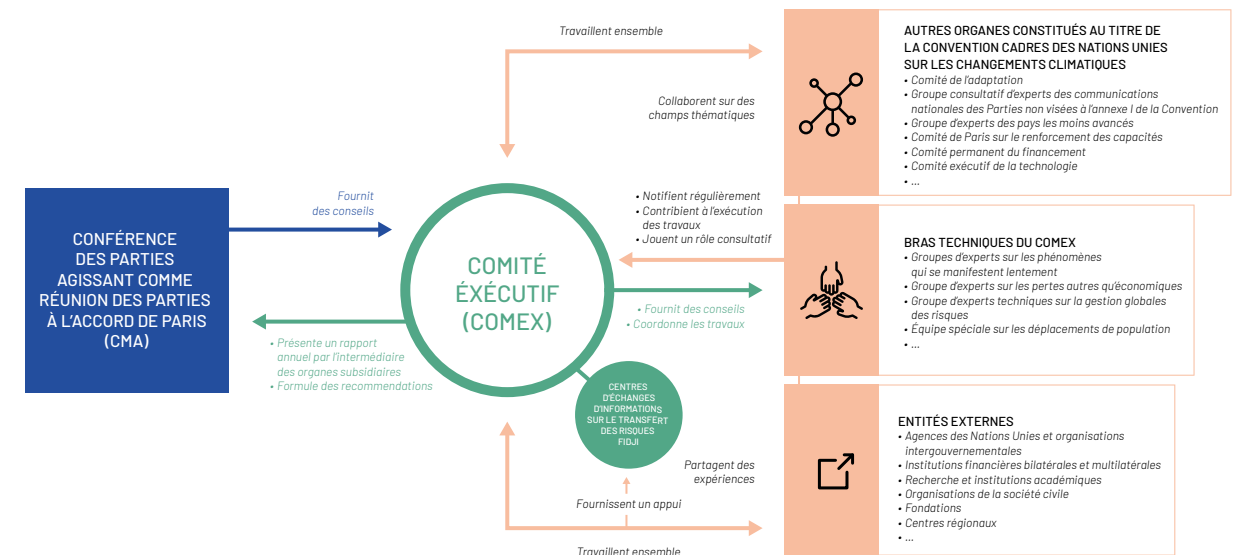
Travaillent ensemble

Collaborent sur des champs thématiques

AUTRES ORGANES CONSTITUÉS AU TITRE DE LA CONVENTION CADRES DES NATIONS UNIES SUR LES CHANGEMENTS CLIMATIQUES
• Comité de l'adaptation
• Groupe consultatif d'experts des communications nationales des Parties non visées à l'annexe I de la Convention
• Groupe d'experts des pays les moins avancés
• Comité de Paris sur le renforcement des capacités
• Comité permanent du financement
• Comité exécutif de la technologie
• ...

CONFÉRENCE DES PARTIES AGISSANT COMME RÉUNION DES PARTIES À L'ACCORD DE PARIS (CMA)

Fournit des conseils

• Notifient régulièrement
• Contribuent à l'exécution des travaux
• Jouent un rôle consultatif

COMITÉ ÉXÉCUTIF (COMEX)

BRAS TECHNIQUES DU COMEX
• Groupes d'experts sur les phénomènes qui se manifestent lentement
• Groupe d'experts sur les pertes autres qu'économiques
• Groupe d'experts techniques sur la gestion globales des risques
• Équipe spéciale sur les déplacements de population
• ...

• Fournit des conseils
• Coordonne les travaux

• Présente un rapport annuel par l'intermédiaire des organes subsidiaires
• Formule des recommendations

CENTRES D'ÉCHANGES D'INFORMATIONS SUR LE TRANSFERT DES RISQUES FIDJI

Partagent des expériences

Fournissent un appui

ENTITÉS EXTERNES
• Agences des Nations Unies et organisations intergouvernementales
• Institutions financières bilatérales et multilatérales
• Recherche et institutions académiques
• Organisations de la société civile
• Fondations
• Centres régionaux
• ...

Travaillent ensemble